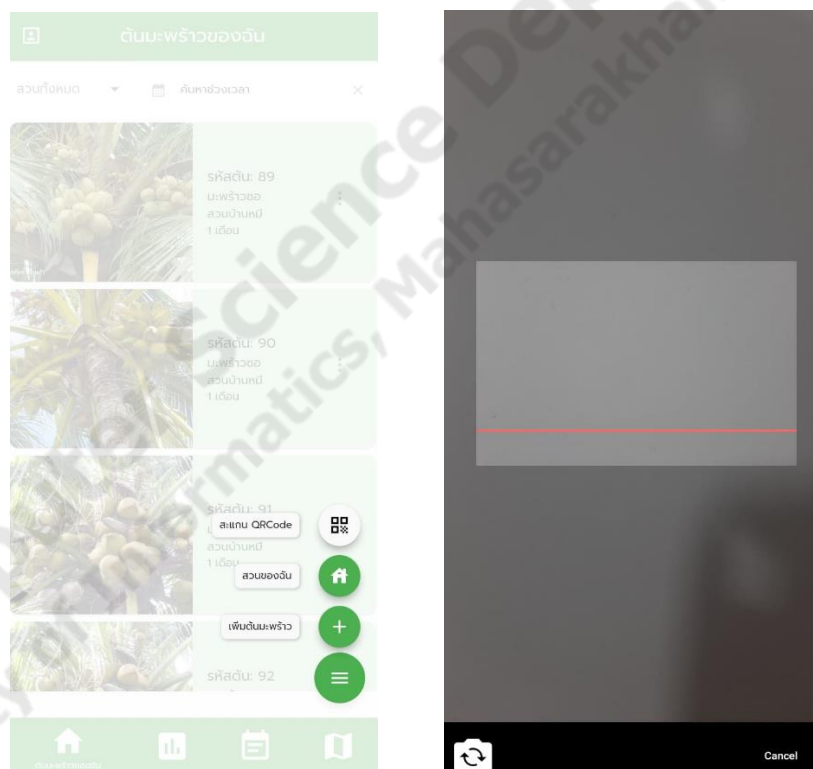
ต้นมะพร้าวของฉัน

สวนทั้งหมด

ค้นหาช่วงเวลา

รหัสต้น: 89
มะพร้าวซอ
สวนบ้านหมี
1 เดือน

รหัสต้น: 90
มะพร้าวซอ
สวนบ้านหมี
1 เดือน

รหัสต้น: 91
สวนบ้านหมี
1 เดือน

สแกน QRCode

สวนของฉัน

เพิ่มต้นมะพร้าว

รหัสต้น: 92

Cancel

Science Department, Mathematics, Mahasarakham